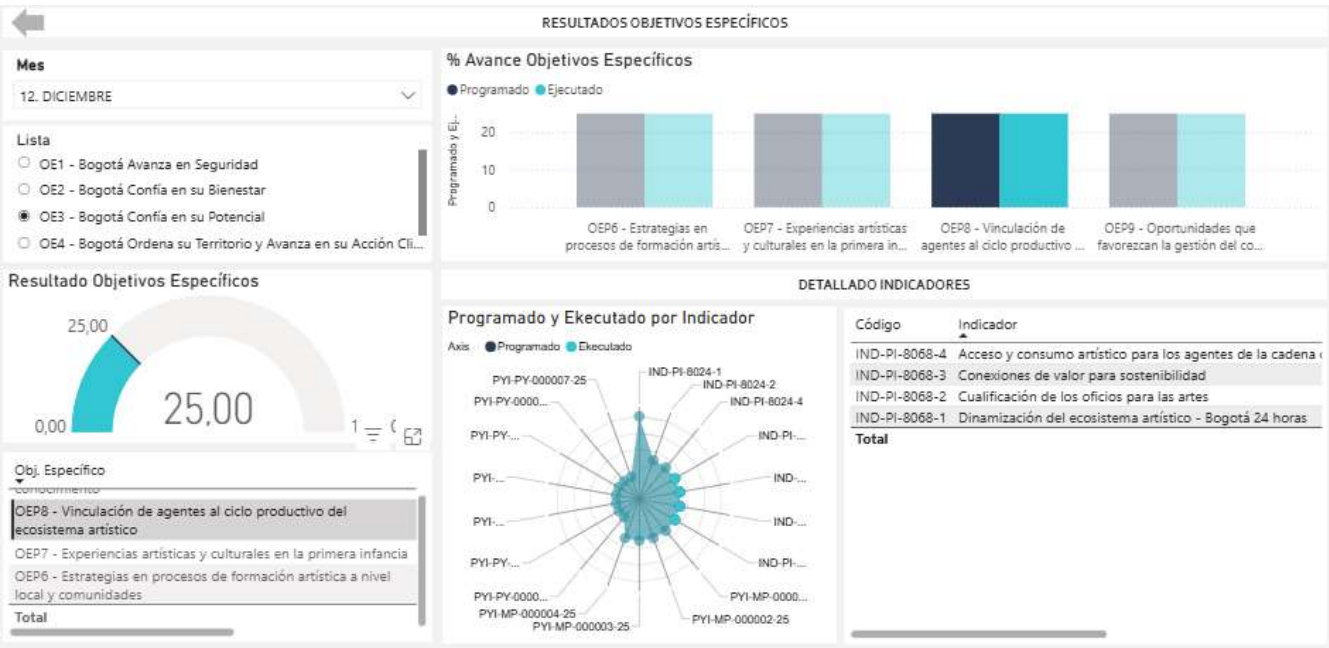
RESULTADOS OBJETIVOS ESPECÍFICOS

Mes

12. DICIEMBRE

Lista

OE1 - Bogotá Avanza en Seguridad

OE2 - Bogotá Confía en su Bienestar

OE3 - Bogotá Confía en su Potencial

OE4 - Bogotá Ordena su Territorio y Avanza en su Acción Cli...

% Avance Objetivos Específicos

Programado Ejecutado

Programado y Ej...

20

10

0

OEP6 - Estrategias en procesos de formación artís...

OEP7 - Experiencias artísticas y culturales en la primera in...

OEP8 - Vinculación de agentes al ciclo productivo ...

OEP9 - Oportunidades que favorezcan la gestión del co...

Resultado Objetivos Específicos

25,00

25,00

0,00

1

DETALLADO INDICADORES

Programado y Ekecutado por Indicador

Axis Programado Ekecutado

IND-PI-8024-1

IND-PI-8024-2

IND-PI-8024-4

IND-PI-...

IND-...

IND-...

IND-PI-...

PYI-MP-0000...

PYI-MP-000002-25

PYI-MP-000003-25

PYI-MP-000004-25

PYI-PY-0000...

PYI-PY-...

PYI-...

PYI-...

PYI-PY-...

PYI-PY-0000...

PYI-PY-000007-25

| Código | Indicador |
|---|---|
| IND-PI-8068-4 | Acceso y consumo artístico para los agentes de la cadena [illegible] |
| IND-PI-8068-3 | Conexiones de valor para sostenibilidad |
| IND-PI-8068-2 | Cualificación de los oficios para las artes |
| IND-PI-8068-1 | Dinamización del ecosistema artístico - Bogotá 24 horas |
| Total | |

Obj. Específico

conocimiento

OEP8 - Vinculación de agentes al ciclo productivo del ecosistema artístico

OEP7 - Experiencias artísticas y culturales en la primera infancia

OEP6 - Estrategias en procesos de formación artística a nivel local y comunidades

Total